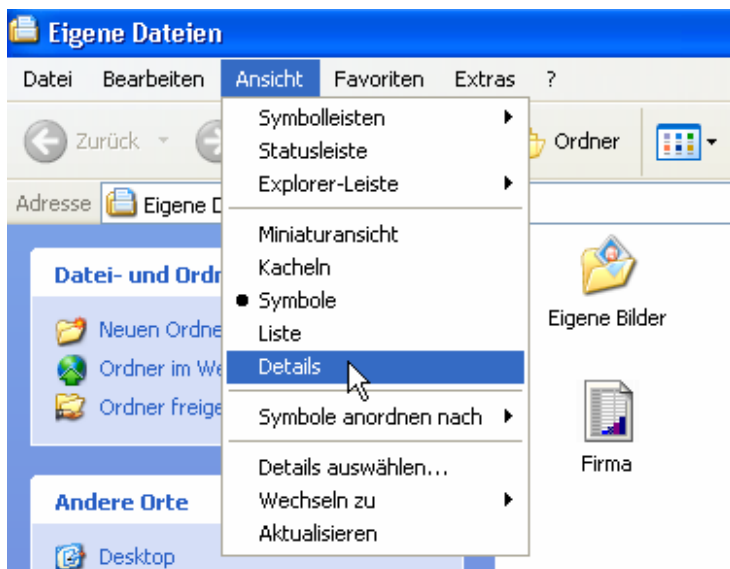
Eigene Dateien

Datei Bearbeiten Ansicht Favoriten Extras ?

Zurück

Ordner

Adresse Eigene D

Datei- und Ordn

Neuen Ordne

Ordner im We

Ordner freige

Andere Orte

Desktop

Symbolleisten
Statusleiste
Explorer-Leiste

Miniaturansicht
Kacheln
Symbole
Liste
Details

Symbole anordnen nach

Details auswählen...
Wechseln zu
Aktualisieren

Eigene Bilder

Firma